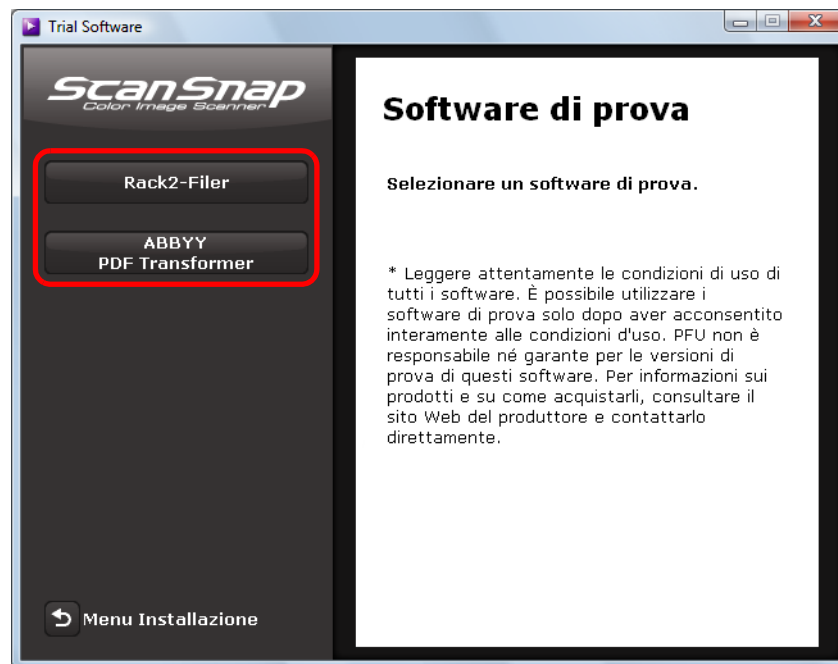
Trial Software

ScanSnap
Color Image Scanner

Rack2-Filer

ABBYY
PDF Transformer

Menu Installazione

Software di prova

Selezionare un software di prova.

* Leggere attentamente le condizioni di uso di tutti i software. È possibile utilizzare i software di prova solo dopo aver acconsentito interamente alle condizioni d'uso. PFU non è responsabile né garante per le versioni di prova di questi software. Per informazioni sui prodotti e su come acquistarli, consultare il sito Web del produttore e contattarlo direttamente.